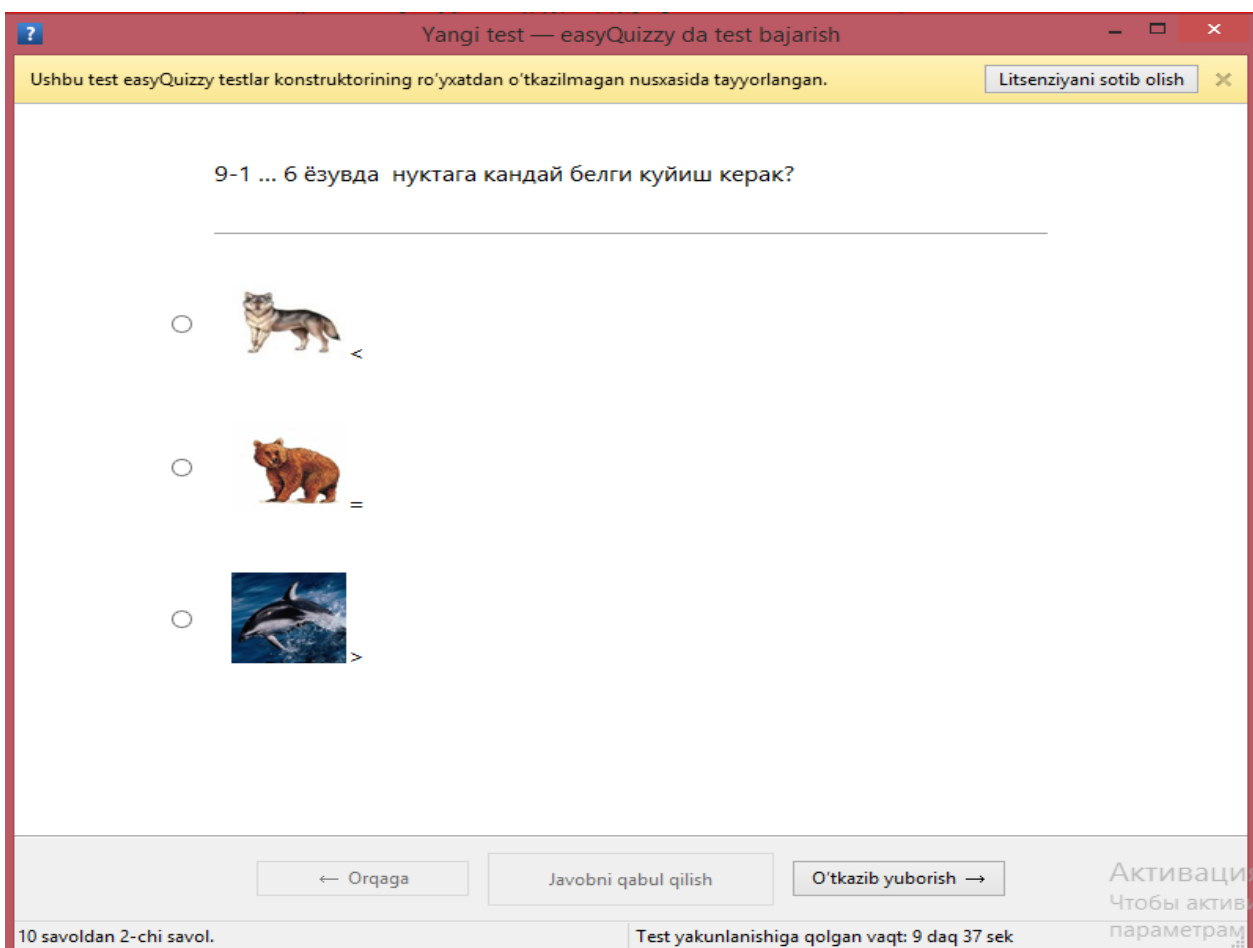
?
Yangi test — easyQuizzy da test bajarish

Ushbu test easyQuizzy testlar konstruktorining ro'yxatdan o'tkazilmagan nusxasida tayyorlangan.
Litsenziyani sotib olish

9-1 ... 6 ёзувда нуктага кандай белги куйиш керак?

<

=

>

← Orqaga
Javobni qabul qilish
O'tkazib yuborish →

Активаци
Чтобы актив
параметрам

10 savoldan 2-chi savol.
Test yakunlanishiga qolgan vaqt: 9 daq 37 sek